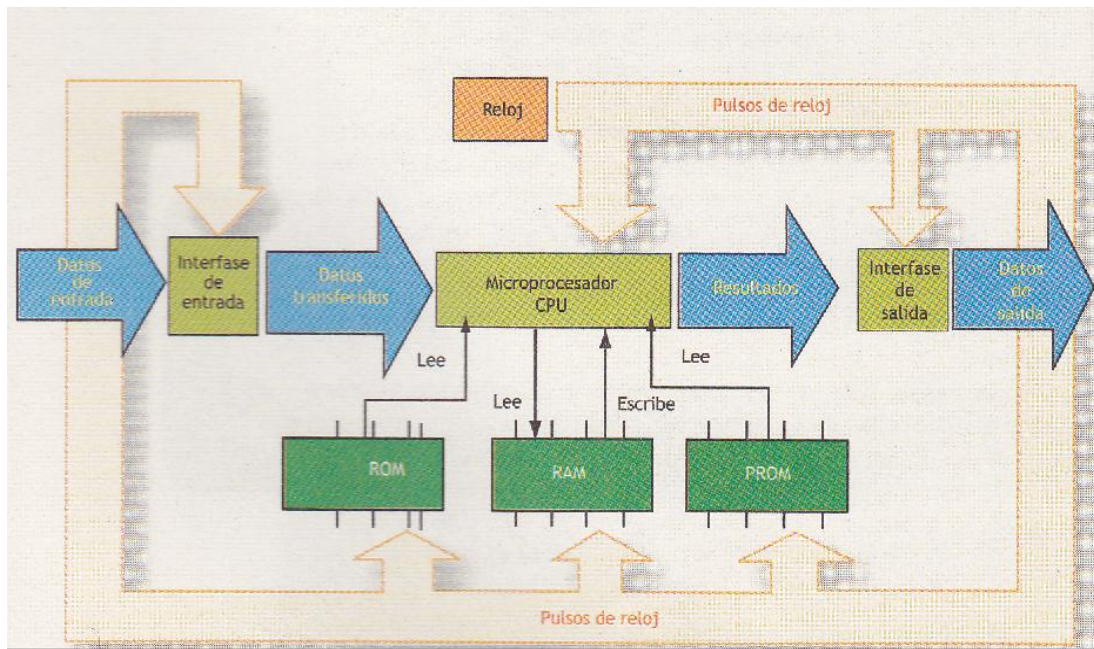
Reloj

Pulsos de reloj

Datos de entrada

Interfase de entrada

Datos transferidos

Microprocesador CPU

Resultados

Interfase de salida

Datos de salida

Lee

Lee

Escribe

Lee

ROM

RAM

PROM

Pulsos de reloj